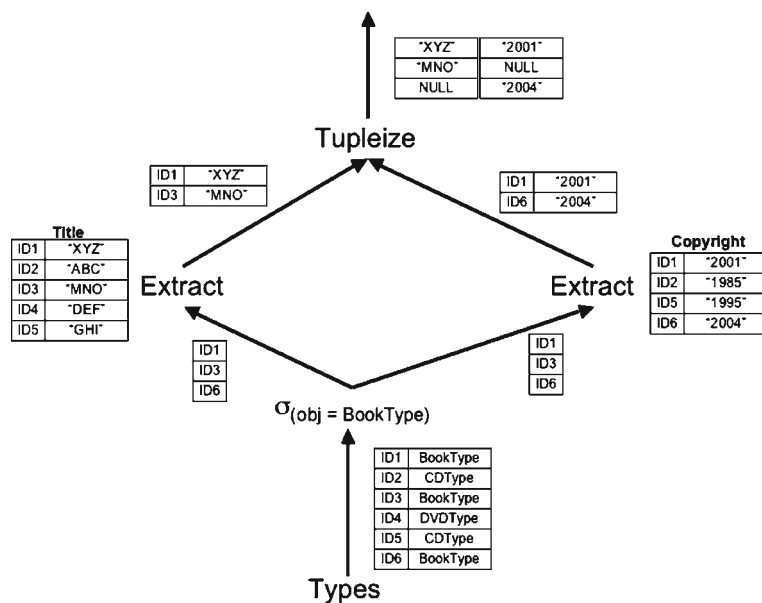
| "XYZ" | "2001" |
|---|---|
| "MNO" | NULL |
| NULL | "2004" |

Tupleize

| ID1 | "XYZ" |
|---|---|
| ID3 | "MNO" |

| ID1 | "2001" |
|---|---|
| ID6 | "2004" |

Title

| ID1 | "XYZ" |
|---|---|
| ID2 | "ABC" |
| ID3 | "MNO" |
| ID4 | "DEF" |
| ID5 | "GHI" |

Extract

Extract

Copyright

| ID1 | "2001" |
|---|---|
| ID2 | "1985" |
| ID5 | "1995" |
| ID6 | "2004" |

| ID1 |
|---|
| ID3 |
| ID6 |

| ID1 |
|---|
| ID3 |
| ID6 |

$\sigma_{(obj = BookType)}$

| ID1 | BookType |
|---|---|
| ID2 | CDType |
| ID3 | BookType |
| ID4 | DVDType |
| ID5 | CDType |
| ID6 | BookType |

Types